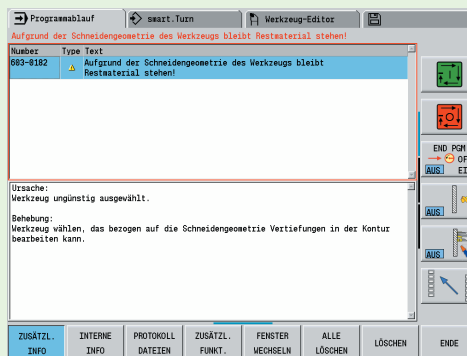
Programmablauf | smart.Turn | Werkzeug-Editor

Aufgrund der Schneidengeometrie des Werkzeugs bleibt Restmaterial stehen!

| Number | Type | Text |
|---|---|---|
| 603-0182 | ⚠ | Aufgrund der Schneidengeometrie des Werkzeugs bleibt Restmaterial stehen! |

Ursache:
Werkzeug ungünstig ausgewählt.

Behebung:
Werkzeug wählen, das bezogen auf die Schneidengeometrie Vertiefungen in der Kontur bearbeiten kann.

END PGM
OF
AUS EI

AUS

AUS

ZUSÄTZL. INFO | INTERNE INFO | PROTOKOLL DATEIEN | ZUSÄTZL. FUNKT. | FENSTER WECHSELN | ALLE LÖSCHEN | LÖSCHEN | ENDE